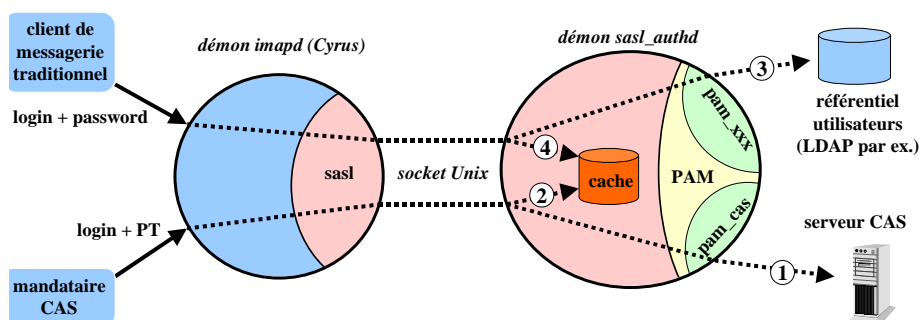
client de messagerie traditionnel

démon imapd (Cyrus)

démon sasl_authd

login + password

sasl

socket Unix

4

cache

2

PAM

pam_xxx

pam_cas

3

référentiel utilisateurs (LDAP par ex.)

login + PT

mandataire CAS

1

serveur CAS